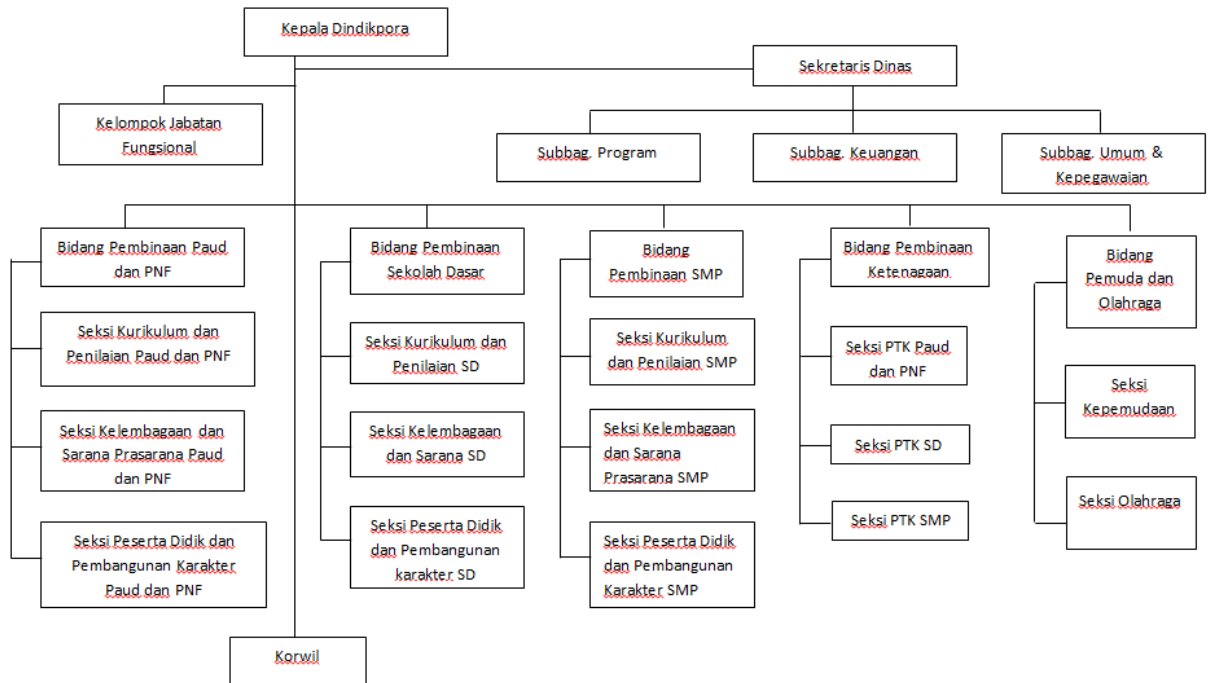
Kepala Dindikpora

Sekretaris Dinas

Kelompok Jabatan Fungsional

Subbag. Program

Subbag. Keuangan

Subbag. Umum & Kepegawaian

Bidang Pembinaan Paud dan PNF

Seksi Kurikulum dan Penilaian Paud dan PNF

Seksi Kelembagaan dan Sarana Prasarana Paud dan PNF

Seksi Peserta Didik dan Pembangunan Karakter Paud dan PNF

Bidang Pembinaan Sekolah Dasar

Seksi Kurikulum dan Penilaian SD

Seksi Kelembagaan dan Sarana SD

Seksi Peserta Didik dan Pembangunan karakter SD

Bidang Pembinaan SMP

Seksi Kurikulum dan Penilaian SMP

Seksi Kelembagaan dan Sarana Prasarana SMP

Seksi Peserta Didik dan Pembangunan Karakter SMP

Bidang Pembinaan Ketenagaan

Seksi PTK Paud dan PNF

Seksi PTK SD

Seksi PTK SMP

Bidang Pemuda dan Olahraga

Seksi Kepemudaan

Seksi Olahraga

Korwil